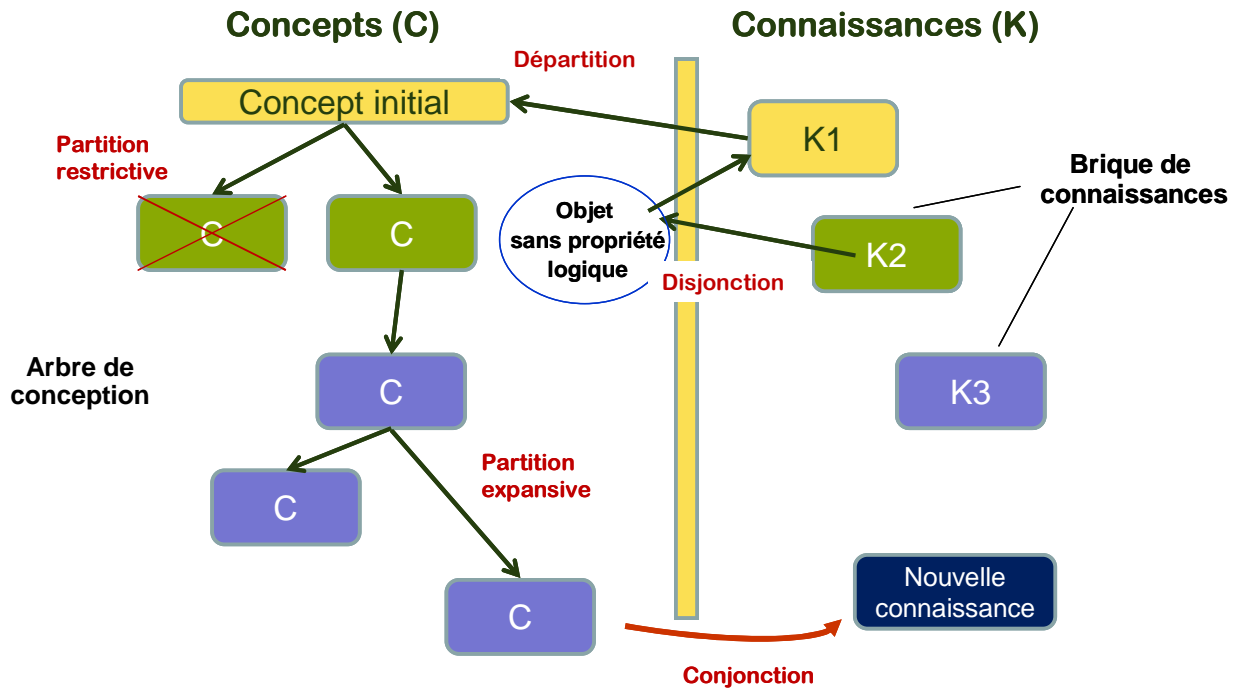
Concepts (C)

Connaissances (K)

Départition

Concept initial

K1

Partition restrictive

Brique de connaissances

C

C

Objet sans propriété logique

K2

Disjonction

Arbre de conception

C

K3

Partition expansive

C

C

Nouvelle connaissance

Conjonction